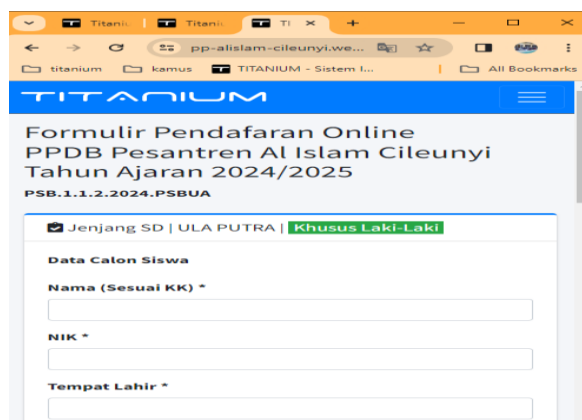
Titani | Titani | TI ×
pp-alislam-cileunyi.we...
titanium | kamus | TITANIUM - Sistem I... | All Bookmarks

TITANIUM

Formulir Pendafaran Online PPDB Pesantren Al Islam Cileunyi Tahun Ajaran 2024/2025
PSB.1.1.2.2024.PSBUA

Jenjang SD | ULA PUTRA | Khusus Laki-Laki

Data Calon Siswa

Nama (Sesuai KK) *

NIK *

Tempat Lahir *